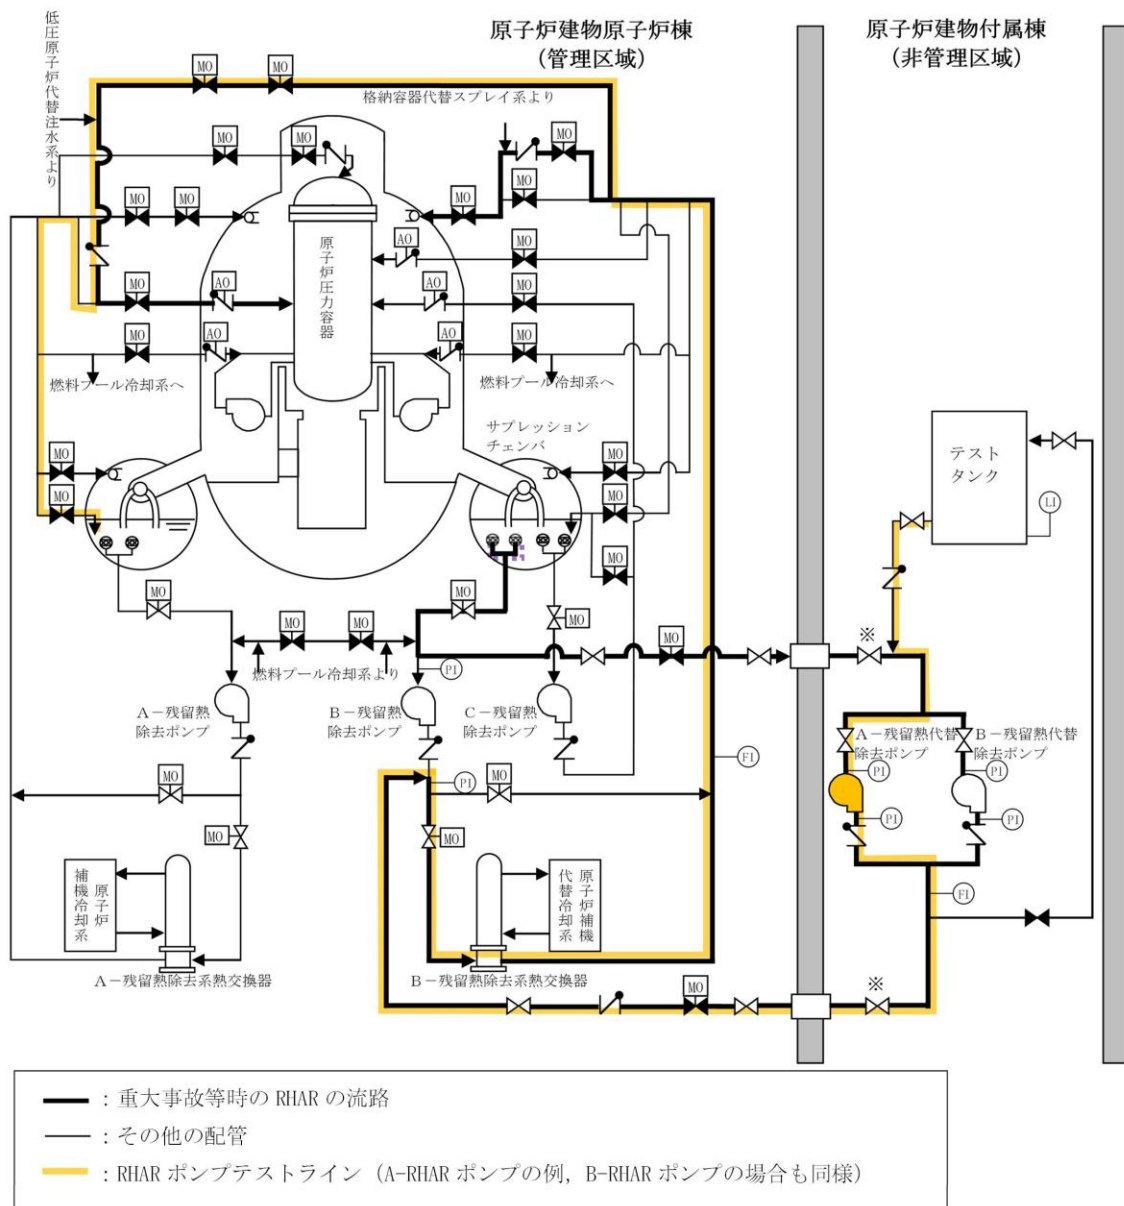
原子炉建物原子炉棟
(管理区域)

原子炉建物付属棟
(非管理区域)

低圧原子炉代替注水系より

MO
MO
格納容器代替スプレイ系より
MO
MO
MO
MO
MO
MO
MO
AO
MO
AO
MO
AO
MO
AO
MO
原子炉圧力容器
MO
AO
燃料プール冷却系へ
燃料プール冷却系へ
サプレッションチェンバ
MO
MO
MO
MO
MO
MO
MO
MO
MO
MO
MO
燃料プール冷却系より
PI
A－残留熱除去ポンプ
B－残留熱除去ポンプ
C－残留熱除去ポンプ
MO
PI
MO
MO
MO
FI
原子炉補機冷却系
代替原子炉補機冷却系
A－残留熱除去系熱交換器
B－残留熱除去系熱交換器
MO

テストタンク
LI
※
A－残留熱代替除去ポンプ
B－残留熱代替除去ポンプ
PI
PI
PI
PI
FI
※

━ : 重大事故等時の RHAR の流路
― : その他の配管
━ : RHAR ポンプテストライン (A-RHAR ポンプの例, B-RHAR ポンプの場合も同様)